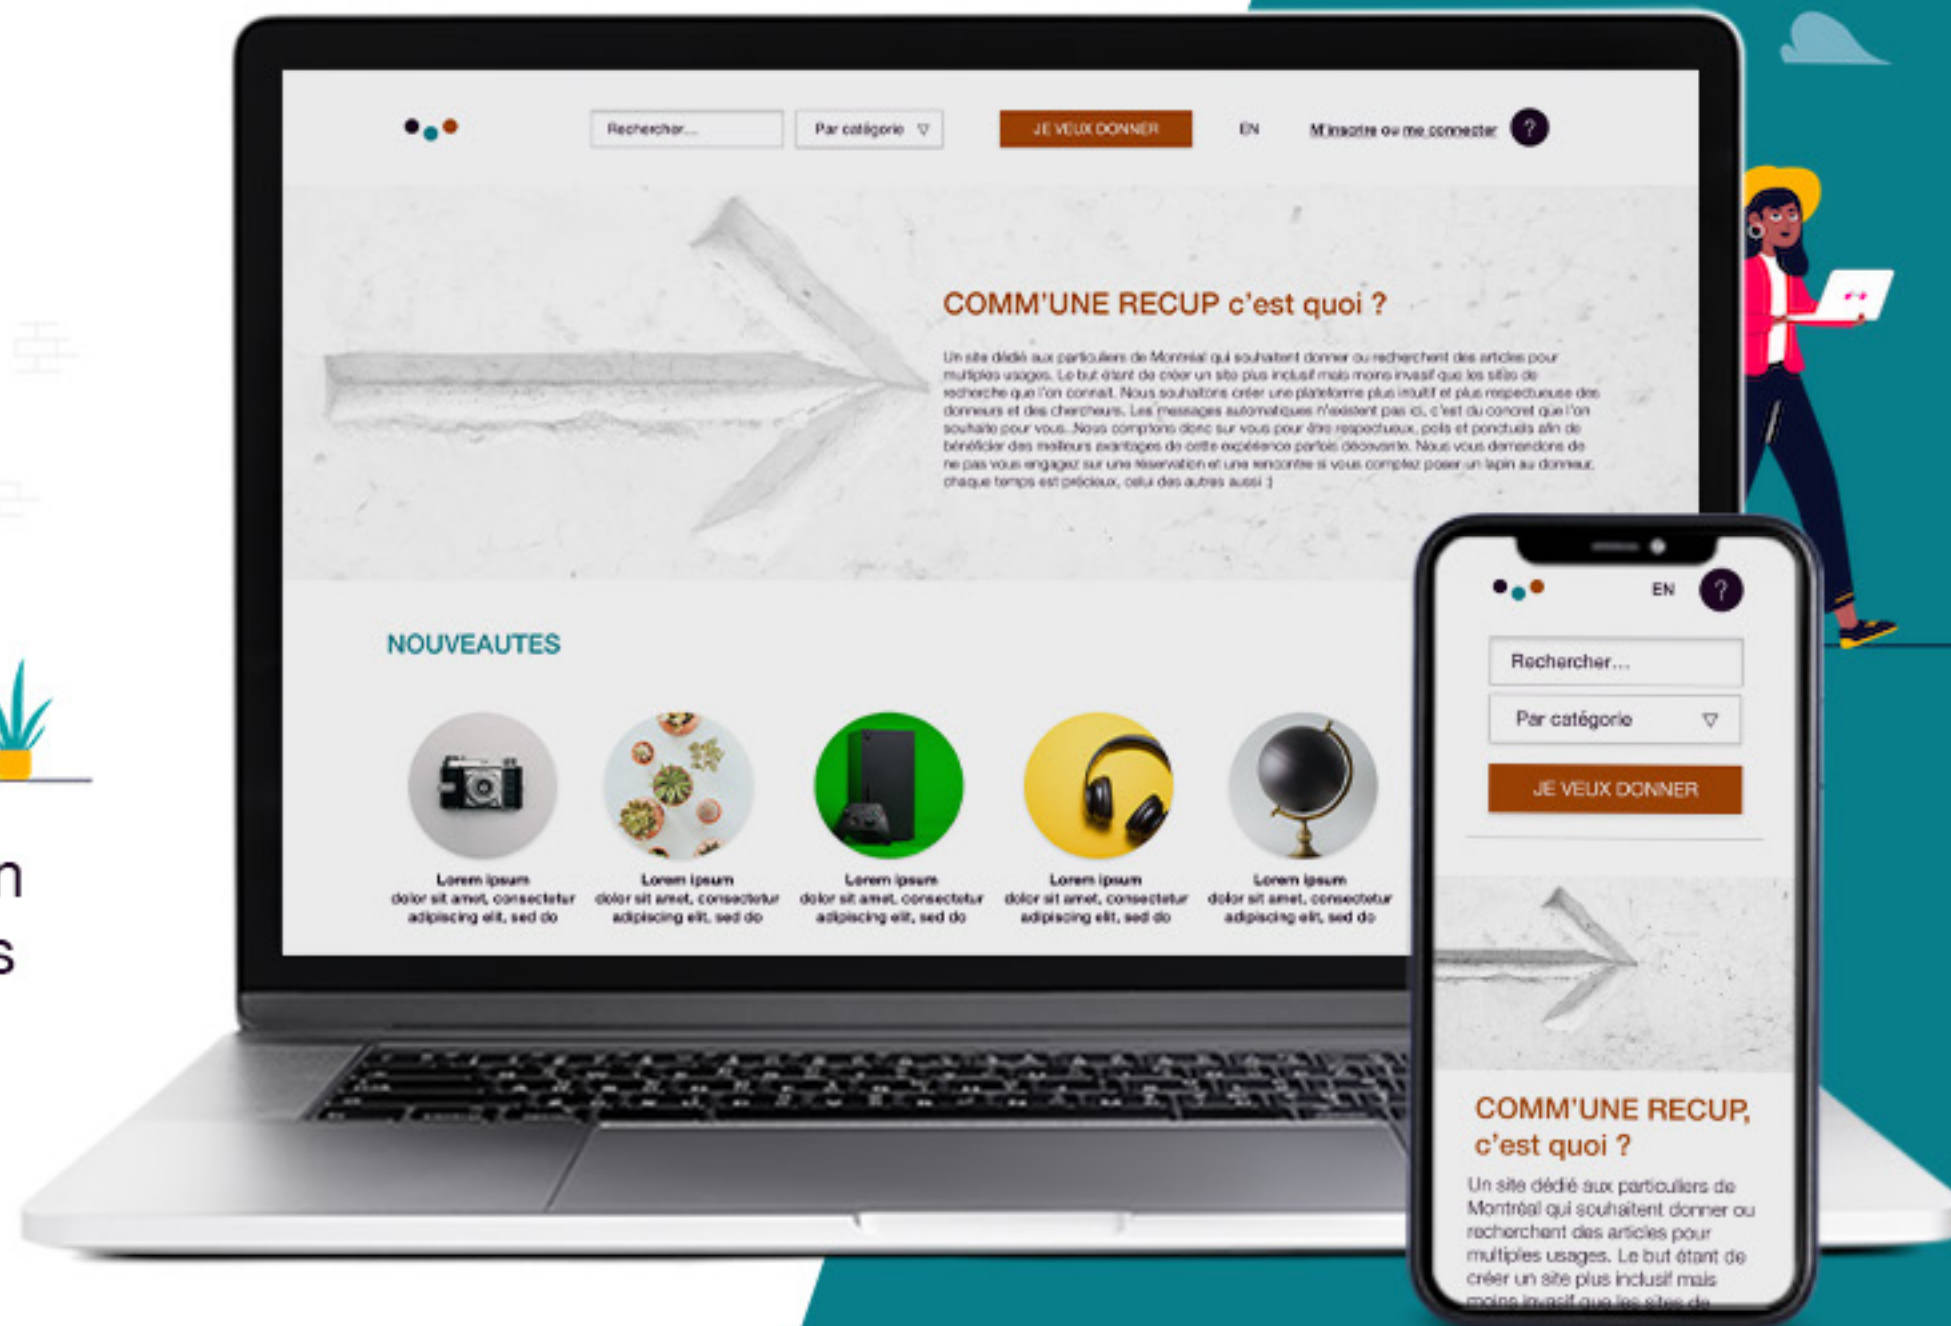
Rechercher...

Par catégorie ▽

JE VEUX DONNER

EN

M'inscrire ou me connecter

?

COMM'UNE RECUP c'est quoi ?

Un site dédié aux particuliers de Montréal qui souhaitent donner ou recherchent des articles pour multiples usages. Le but étant de créer un site plus inclusif mais moins invasif que les sites de recherche que l'on connait. Nous souhaitons créer une plateforme plus intuitif et plus respectueuse des donneurs et des chercheurs. Les messages automatiques n'existent pas ici, c'est du concret que l'on souhaite pour vous. Nous comptons donc sur vous pour être respectueux, polis et ponctuels afin de bénéficier des meilleurs avantages de cette expérience parfois découverte. Nous vous demandons de ne pas vous engagez sur une réservation et une rencontre si vous comptez poser un lapin au donneur, chaque temps est précieux, celui des autres aussi ;)

NOUVEAUTES

Lorem ipsum
dolor sit amet, consectetur adipiscing elit, sed do

Lorem ipsum
dolor sit amet, consectetur adipiscing elit, sed do

Lorem ipsum
dolor sit amet, consectetur adipiscing elit, sed do

Lorem ipsum
dolor sit amet, consectetur adipiscing elit, sed do

Lorem ipsum
dolor sit amet, consectetur adipiscing elit, sed do

EN

?

Rechercher...

Par catégorie ▽

JE VEUX DONNER

COMM'UNE RECUP, c'est quoi ?

Un site dédié aux particuliers de Montréal qui souhaitent donner ou recherchent des articles pour multiples usages. Le but étant de créer un site plus inclusif mais moins invasif que les sites de

n
s